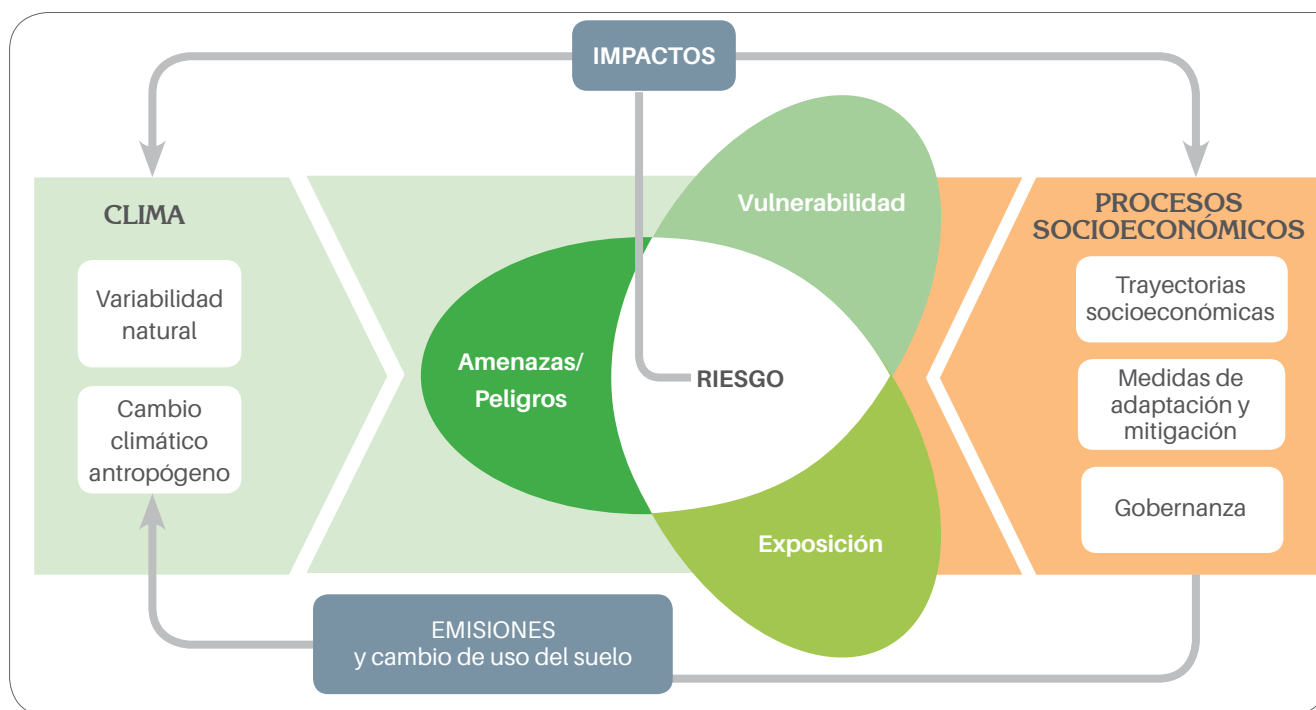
IMPACTOS

CLIMA

Variabilidad natural

Cambio climático antropógeno

Vulnerabilidad

Amenazas/ Peligros

RIESGO

Exposición

PROCESOS SOCIOECONÓMICOS

Trayectorias socioeconómicas

Medidas de adaptación y mitigación

Gobernanza

EMISIONES y cambio de uso del suelo